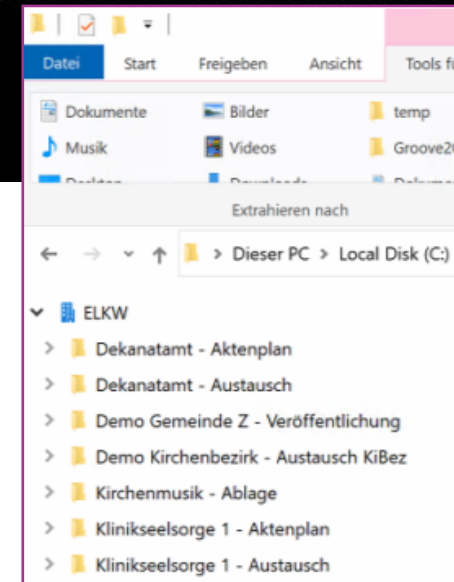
Datei | Start | Freigeben | Ansicht | Tools f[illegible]

Dokumente
Bilder
temp
Musik
Videos
Groove2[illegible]
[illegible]
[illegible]
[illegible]

Extrahieren nach

Dieser PC > Local Disk (C:)

ELKW
Dekanatamt - Aktenplan
Dekanatamt - Austausch
Demo Gemeinde Z - Veröffentlichung
Demo Kirchenbezirk - Austausch KiBez
Kirchenmusik - Ablage
Klinikseelsorge 1 - Aktenplan
Klinikseelsorge 1 - Austausch